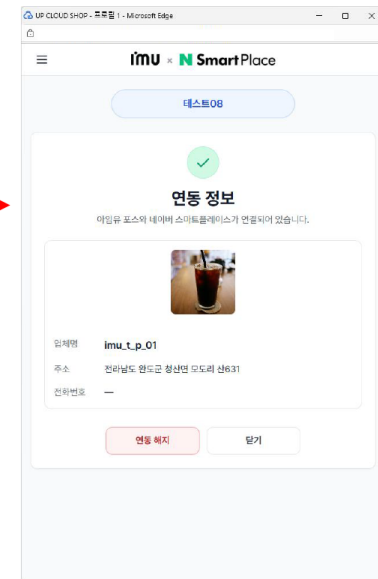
UP CLOUD SHOP - 프로필 1 - Microsoft Edge

imu × N SmartPlace

테스트08

연동 정보

아임유 포스와 네이버 스마트플레이스가 연결되어 있습니다.

업체명 imu_t_p_01
주소 전라남도 완도군 청산면 모도리 산631
전화번호 —

연동 해지
닫기